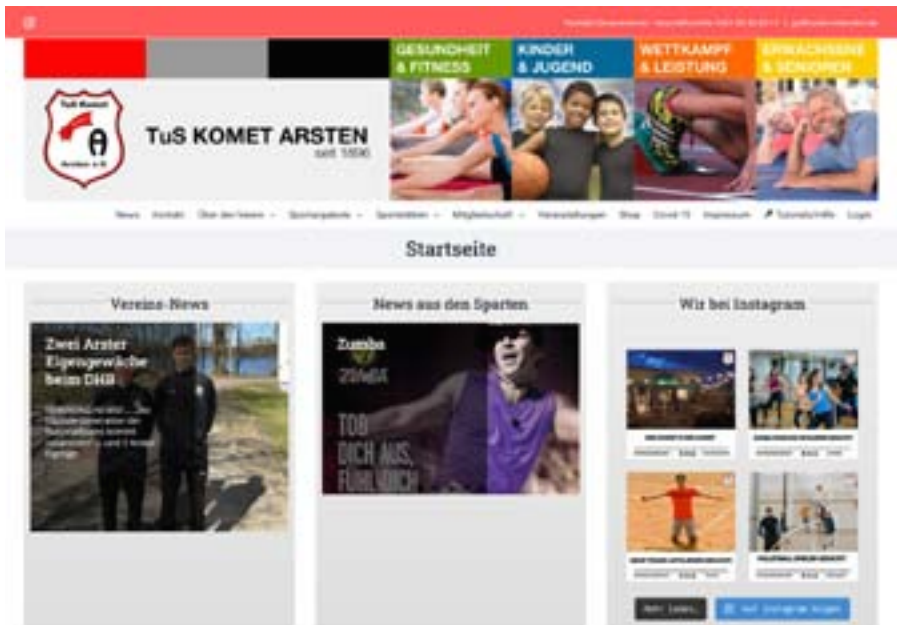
GESUNDHEIT & FITNESS
KINDER & JUGEND
WETTKAMPF & LEISTUNG
ERWACHSENE & SENIOREN

TuS Komet Arsten e.V.

TuS KOMET ARSTEN
seit 1896

News Kontakt Über den Verein Sportangebote Sportstätten Mitgliedschaft Veranstaltungen Shop Covid-19 Impressum Tutorials/Hilfe Login

Startseite

Vereins-News

Zwei Arster Eigengewächse beim DHB

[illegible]

News aus den Sparten

Zumba

TOB DICH AUS. FÜHL DICH

Wir bei Instagram

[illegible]

Mehr laden... Auf Instagram folgen